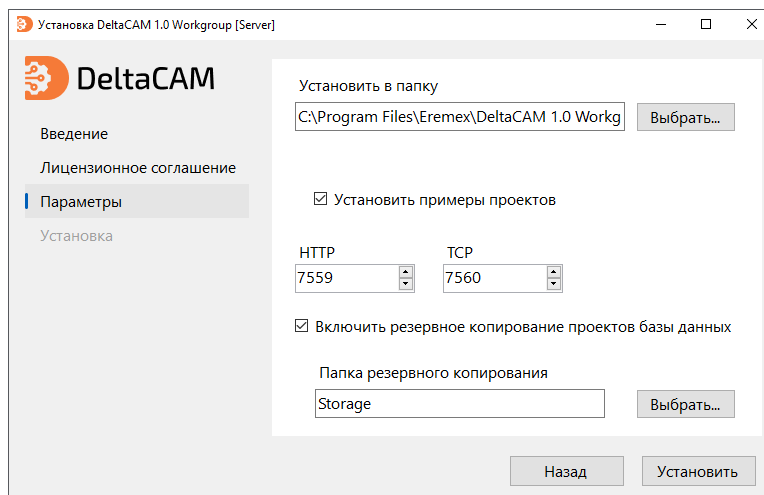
Установка DeltaCAM 1.0 Workgroup [Server]

DeltaCAM

Введение
Лицензионное соглашение
Параметры
Установка

Установить в папку
C:\Program Files\Eremex\DeltaCAM 1.0 Workg
Выбрать...

☑ Установить примеры проектов

HTTP
7559

TCP
7560

☑ Включить резервное копирование проектов базы данных

Папка резервного копирования
Storage
Выбрать...

Назад
Установить